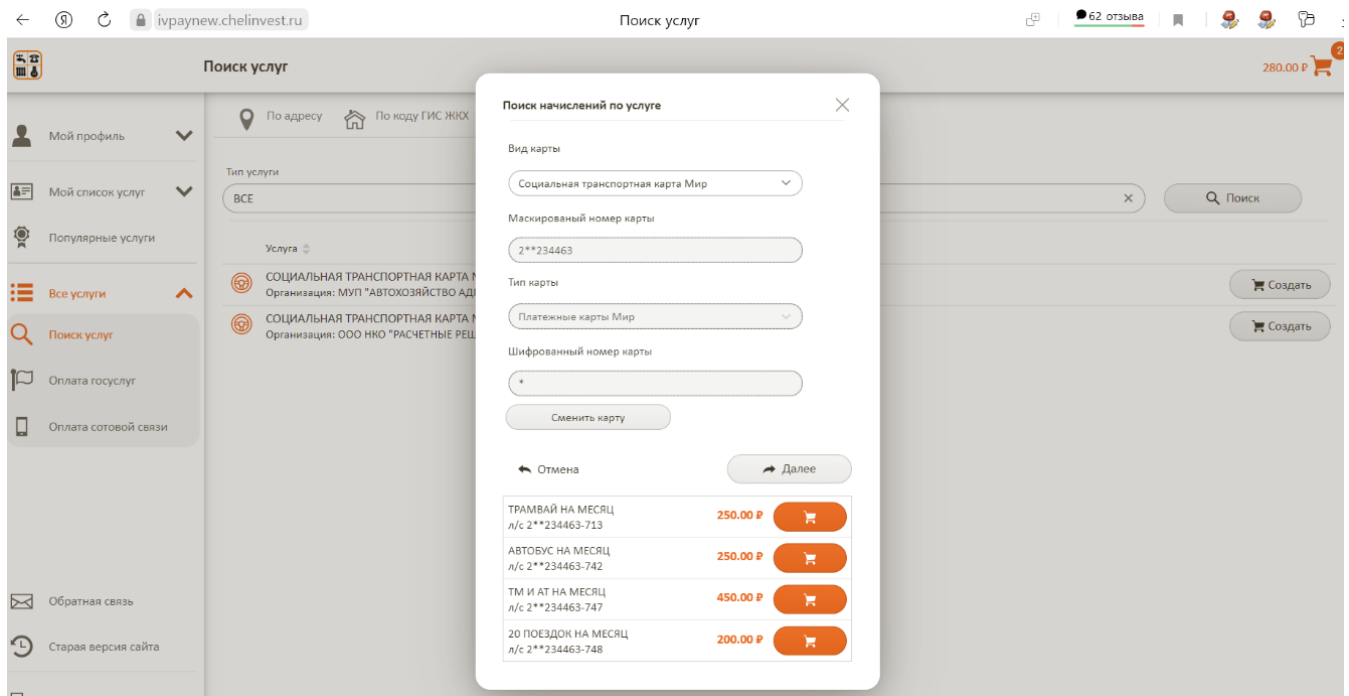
ivpaynew.chelinvest.ru

Поиск услуг

62 отзыва

Поиск услуг

280.00 ₽

2

Мой профиль

Мой список услуг

Популярные услуги

Все услуги

Поиск услуг

Оплата госуслуг

Оплата сотовой связи

Обратная связь

Старая версия сайта

По адресу

По коду ГИС ЖКХ

Тип услуги

ВСЕ

Поиск

Услуга

СОЦИАЛЬНАЯ ТРАНСПОРТНАЯ КАРТА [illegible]
Организация: МУП "АВТОХОЗЯЙСТВО АД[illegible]

Создать

СОЦИАЛЬНАЯ ТРАНСПОРТНАЯ КАРТА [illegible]
Организация: ООО НКО "РАСЧЕТНЫЕ РЕШ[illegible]

Создать

Поиск начислений по услуге

Вид карты

Социальная транспортная карта Мир

Маскированый номер карты

2**234463

Тип карты

Платежные карты Мир

Шифрованный номер карты

*

Сменить карту

Отмена

Далее

| | |
|---|---|
| ТРАМВАЙ НА МЕСЯЦ л/с 2**234463-713 | 250.00 ₽ |
| АВТОБУС НА МЕСЯЦ л/с 2**234463-742 | 250.00 ₽ |
| ТМ И АТ НА МЕСЯЦ л/с 2**234463-747 | 450.00 ₽ |
| 20 ПОЕЗДОК НА МЕСЯЦ л/с 2**234463-748 | 200.00 ₽ |